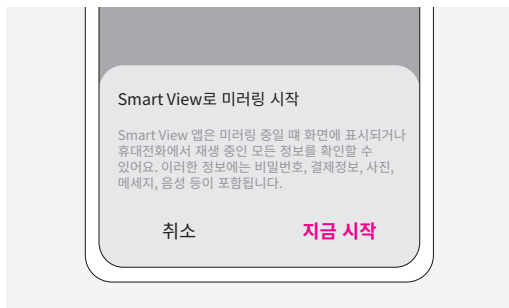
Smart View로 미러링 시작

Smart View 앱은 미러링 중일 때 화면에 표시되거나 휴대전화에서 재생 중인 모든 정보를 확인할 수 있어요. 이러한 정보에는 비밀번호, 결제정보, 사진, 메세지, 음성 등이 포함됩니다.

취소

지금 시작